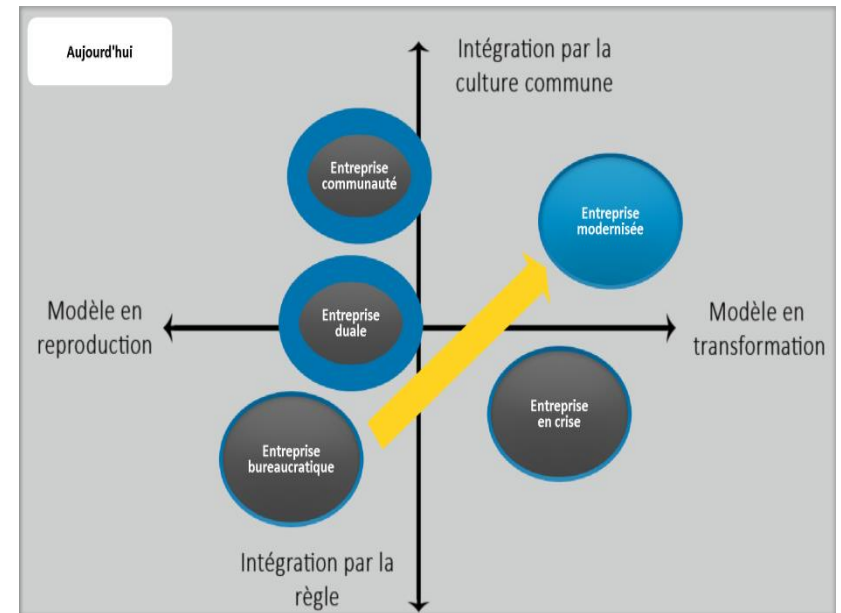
Aujourd'hui

Intégration par la culture commune

Entreprise communauté

Entreprise modernisée

Modèle en reproduction

Entreprise duale

Modèle en transformation

Entreprise en crise

Entreprise bureaucratique

Intégration par la règle